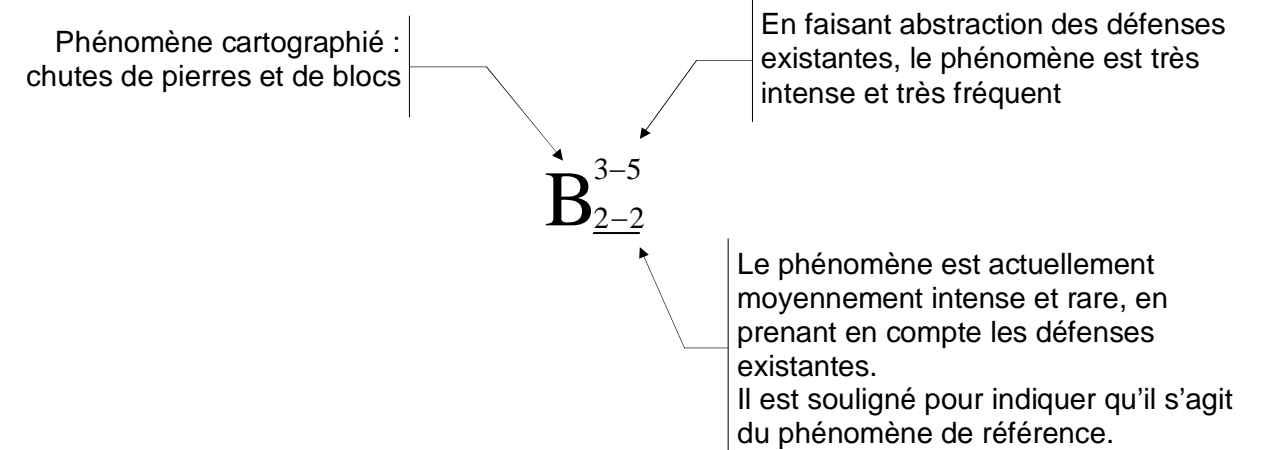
Phénomène cartographié : chutes de pierres et de blocs

En faisant abstraction des défenses existantes, le phénomène est très intense et très fréquent

$B^{3-5}_{\underline{2-2}}$

Le phénomène est actuellement moyennement intense et rare, en prenant en compte les défenses existantes.
Il est souligné pour indiquer qu'il s'agit du phénomène de référence.